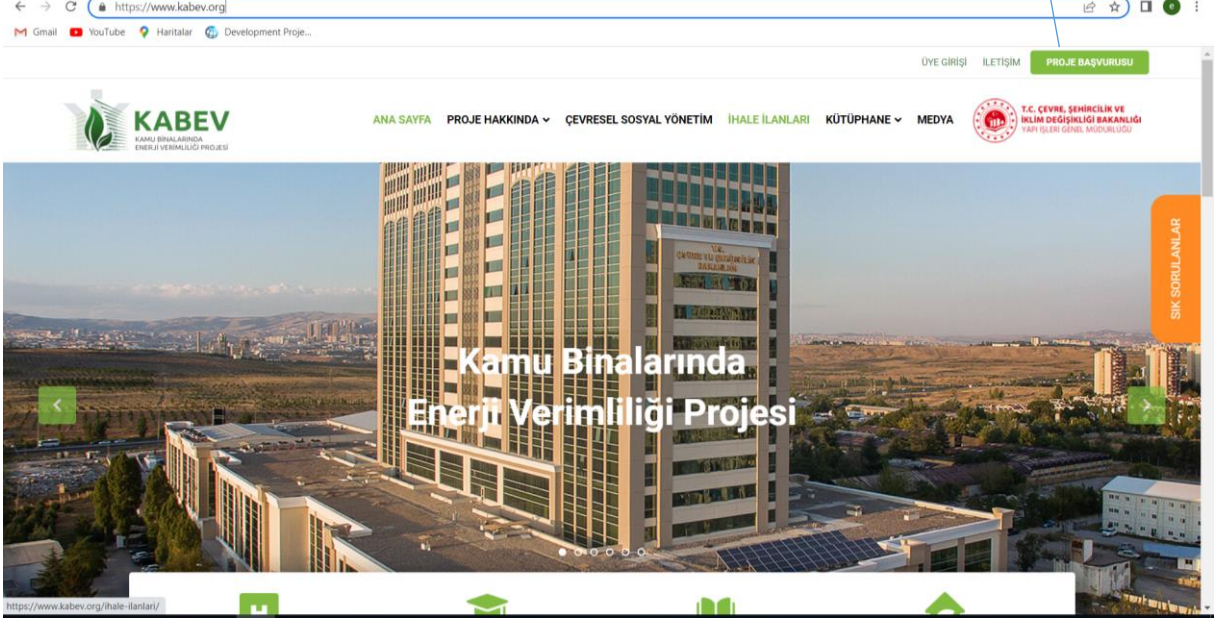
https://www.kabev.org

Gmail YouTube Haritalar Development Proje...

ÜYE GİRİŞİ İLETİŞİM PROJE BAŞVURUSU

KABEV
KAMU BİNALARINDA ENERJİ VERİMLİLİĞİ PROJESİ

ANA SAYFA PROJE HAKKINDA ÇEVRESEL SOSYAL YÖNETİM İHALE İLANLARI KÜTÜPHANE MEDYA

T.C. ÇEVRE, ŞEHİRCİLİK VE İKLİM DEĞİŞİKLİĞİ BAKANLIĞI
YAPI İŞLERİ GENEL MÜDÜRLÜĞÜ

SIK SORULANLAR

Kamu Binalarında
Enerji Verimliliği Projesi

https://www.kabev.org/ihale-ilanlari/